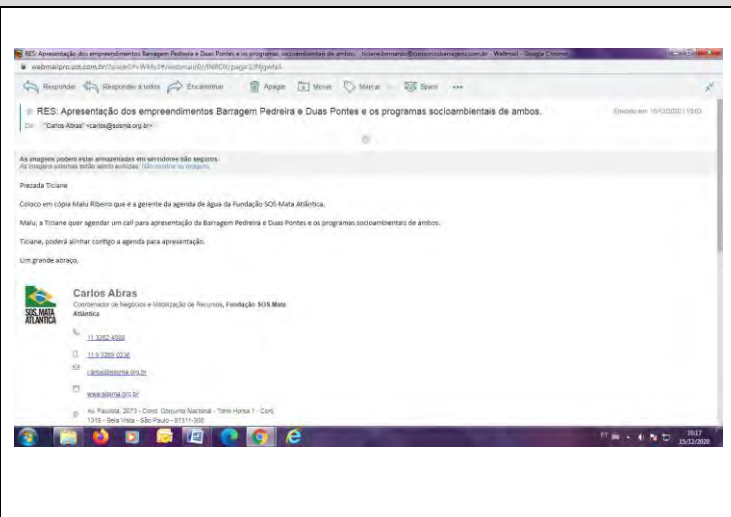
RES: Apresentação dos empreendimentos Barragem Pedreira e Duas Pontes e os programas socioambientais de ambos - ticiane.bernardo@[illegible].com.br - Webmail - Google Chrome

webmailpro.uol.com.br/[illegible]

Responder | Responder a todos | Encaminhar | Apagar | Mover | Marcar | Spam | •••

RES: Apresentação dos empreendimentos Barragem Pedreira e Duas Pontes e os programas socioambientais de ambos.

Enviado em 15/12/2020 | 10:03

De: "Carlos Abras" <carlos@sosma.org.br>

As imagens podem estar armazenadas em servidores não seguros.
As imagens externas estão sendo exibidas. Não mostrar as imagens.

Prezada Ticiane

Coloco em cópia Malu Ribeiro que é a gerente da agenda de água da Fundação SOS Mata Atlântica.

Malu, a Ticiane quer agendar um call para apresentação da Barragem Pedreira e Duas Pontes e os programas socioambientais de ambos.

Ticiane, poderá alinhar contigo a agenda para apresentação.

Um grande abraço,

SOS MATA ATLÂNTICA

Carlos Abras
Coordenador de Negócios e Mobilização de Recursos, Fundação SOS Mata Atlântica

11 3262 4088

11 9 3269 0236

carlos@sosma.org.br

www.sosma.org.br

Av. Paulista, 2073 - Cond. Conjunto Nacional - Torre Horsa 1 - Conj. 1318 - Bela Vista - São Paulo - 01311-300

10:17
23/12/2020